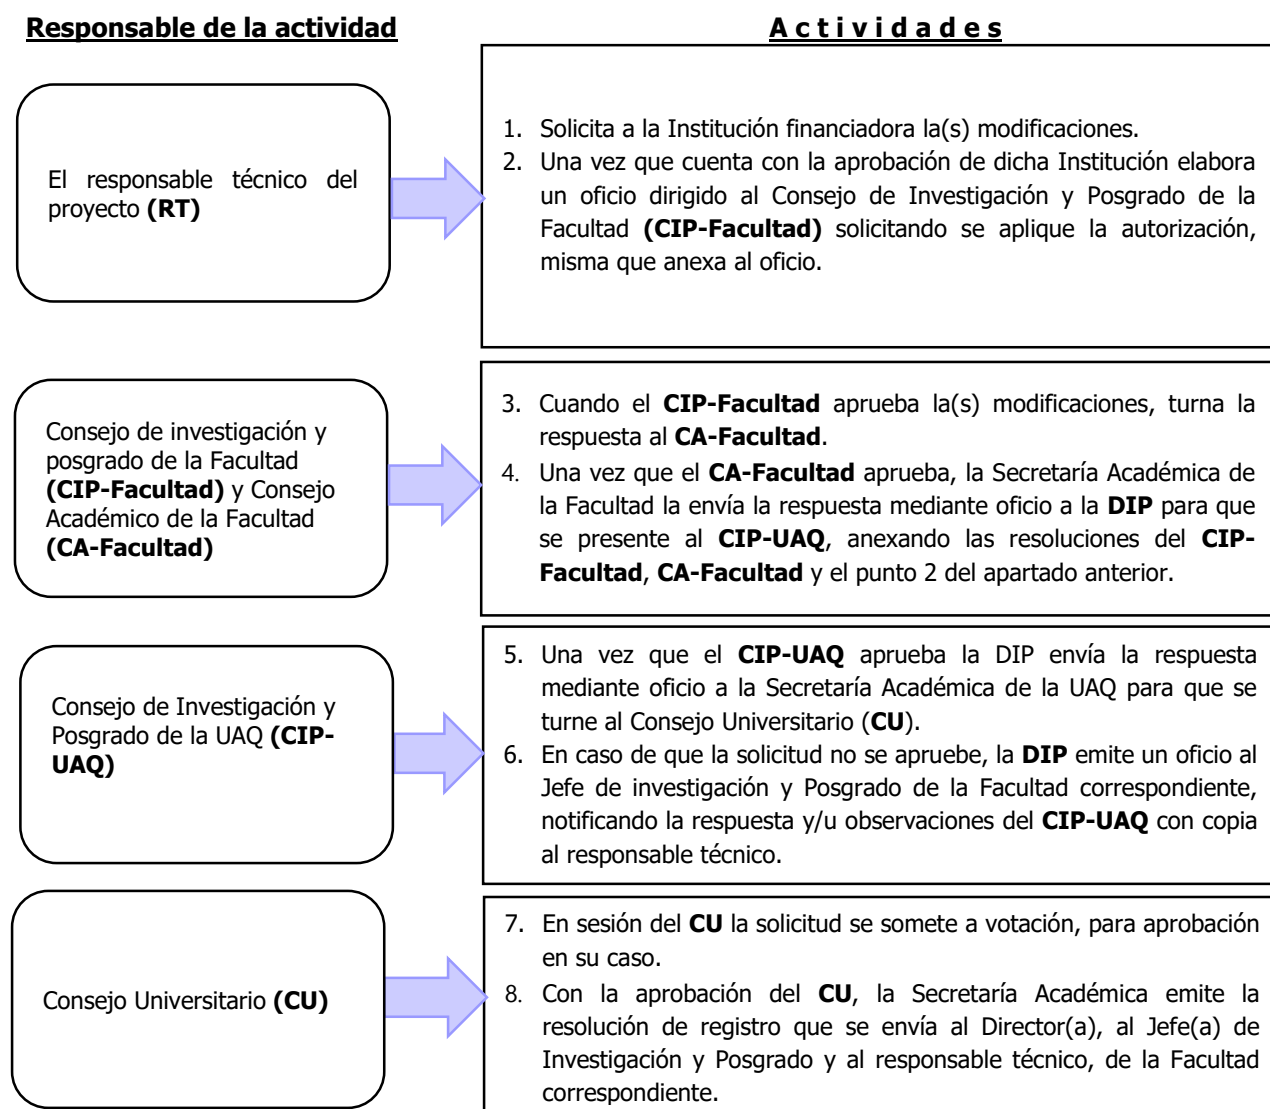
Responsable de la actividad

A c t i v i d a d e s

El responsable técnico del proyecto **(RT)**

1. Solicita a la Institución financiadora la(s) modificaciones.
2. Una vez que cuenta con la aprobación de dicha Institución elabora un oficio dirigido al Consejo de Investigación y Posgrado de la Facultad **(CIP-Facultad)** solicitando se aplique la autorización, misma que anexa al oficio.

Consejo de investigación y posgrado de la Facultad **(CIP-Facultad)** y Consejo Académico de la Facultad **(CA-Facultad)**

3. Cuando el **CIP-Facultad** aprueba la(s) modificaciones, turna la respuesta al **CA-Facultad**.
4. Una vez que el **CA-Facultad** aprueba, la Secretaría Académica de la Facultad la envía la respuesta mediante oficio a la **DIP** para que se presente al **CIP-UAQ**, anexando las resoluciones del **CIP-Facultad**, **CA-Facultad** y el punto 2 del apartado anterior.

Consejo de Investigación y Posgrado de la UAQ **(CIP-UAQ)**

5. Una vez que el **CIP-UAQ** aprueba la DIP envía la respuesta mediante oficio a la Secretaría Académica de la UAQ para que se turne al Consejo Universitario (**CU**).
6. En caso de que la solicitud no se apruebe, la **DIP** emite un oficio al Jefe de investigación y Posgrado de la Facultad correspondiente, notificando la respuesta y/u observaciones del **CIP-UAQ** con copia al responsable técnico.

Consejo Universitario **(CU)**

7. En sesión del **CU** la solicitud se somete a votación, para aprobación en su caso.
8. Con la aprobación del **CU**, la Secretaría Académica emite la resolución de registro que se envía al Director(a), al Jefe(a) de Investigación y Posgrado y al responsable técnico, de la Facultad correspondiente.